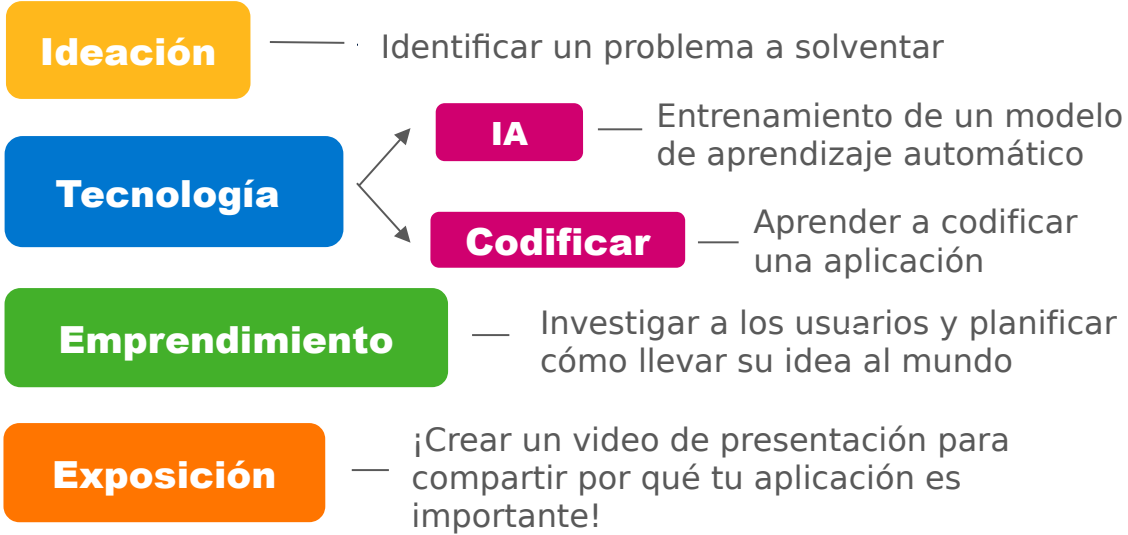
Ideación

Identificar un problema a solventar

Tecnología

IA

Entrenamiento de un modelo de aprendizaje automático

Codificar

Aprender a codificar una aplicación

Emprendimiento

Investigar a los usuarios y planificar cómo llevar su idea al mundo

Exposición

¡Crear un video de presentación para compartir por qué tu aplicación es importante!